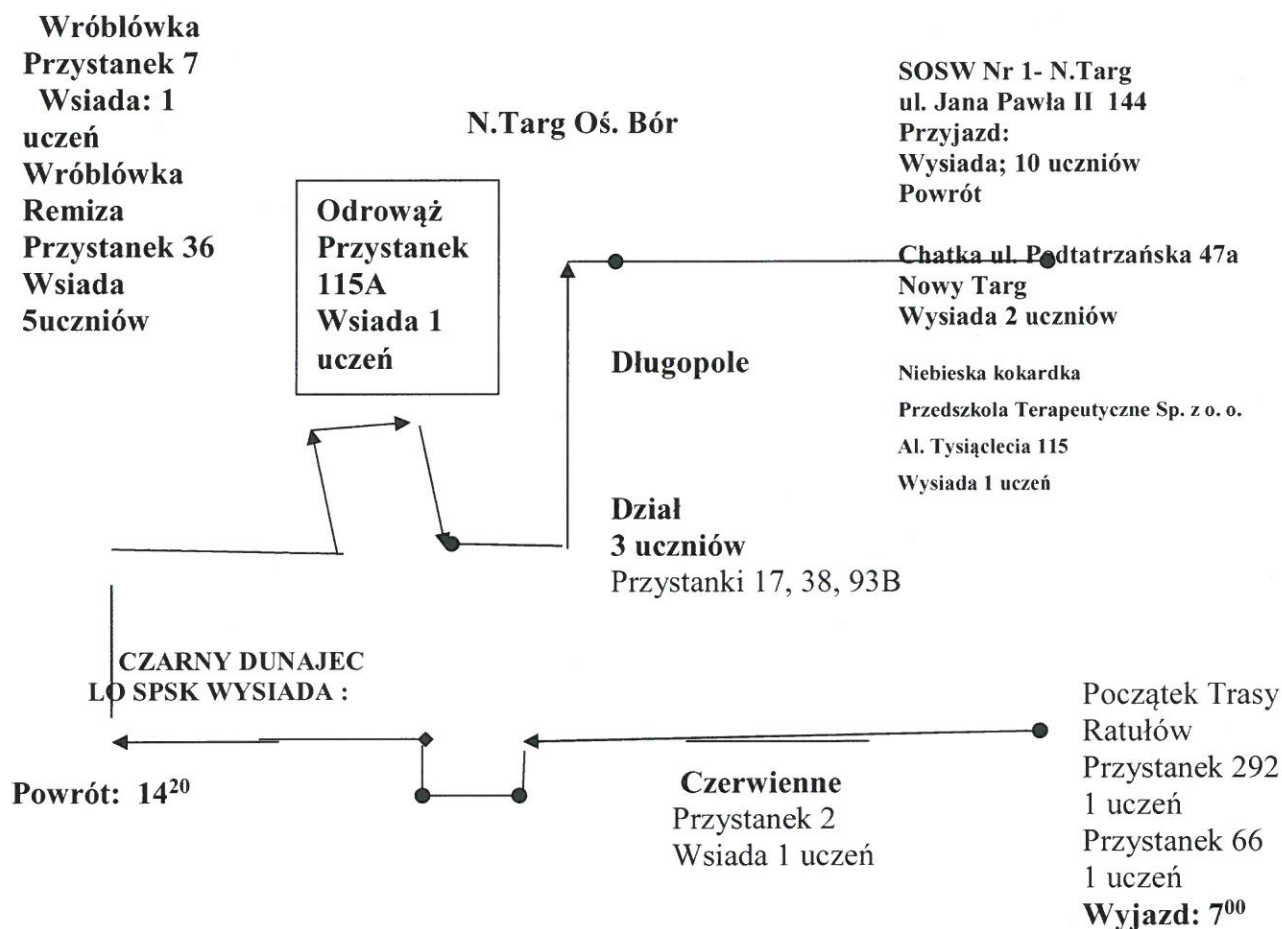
Wróblówka
Przystanek 7
Wsiada: 1
uczeń
Wróblówka
Remiza
Przystanek 36
Wsiada
5uczniów

N.Targ Oś. Bór

Odrowąż
Przystanek
115A
Wsiada 1
uczeń

SOSW Nr 1- N.Targ
ul. Jana Pawła II 144
Przyjazd:
Wysiada; 10 uczniów
Powrót

Chatka ul. Podtatrzańska 47a
Nowy Targ
Wysiada 2 uczniów

Długopole

Niebieska kokardka
Przedszkola Terapeutyczne Sp. z o. o.
Al. Tysiąclecia 115
Wysiada 1 uczeń

Dział
3 uczniów
Przystanki 17, 38, 93B

CZARNY DUNAJEC
LO SPSK WYSIADA :

Powrót: $14^{20}$

Czerwienne
Przystanek 2
Wsiada 1 uczeń

Początek Trasy
Ratułów
Przystanek 292
1 uczeń
Przystanek 66
1 uczeń
Wyjazd: $7^{00}$